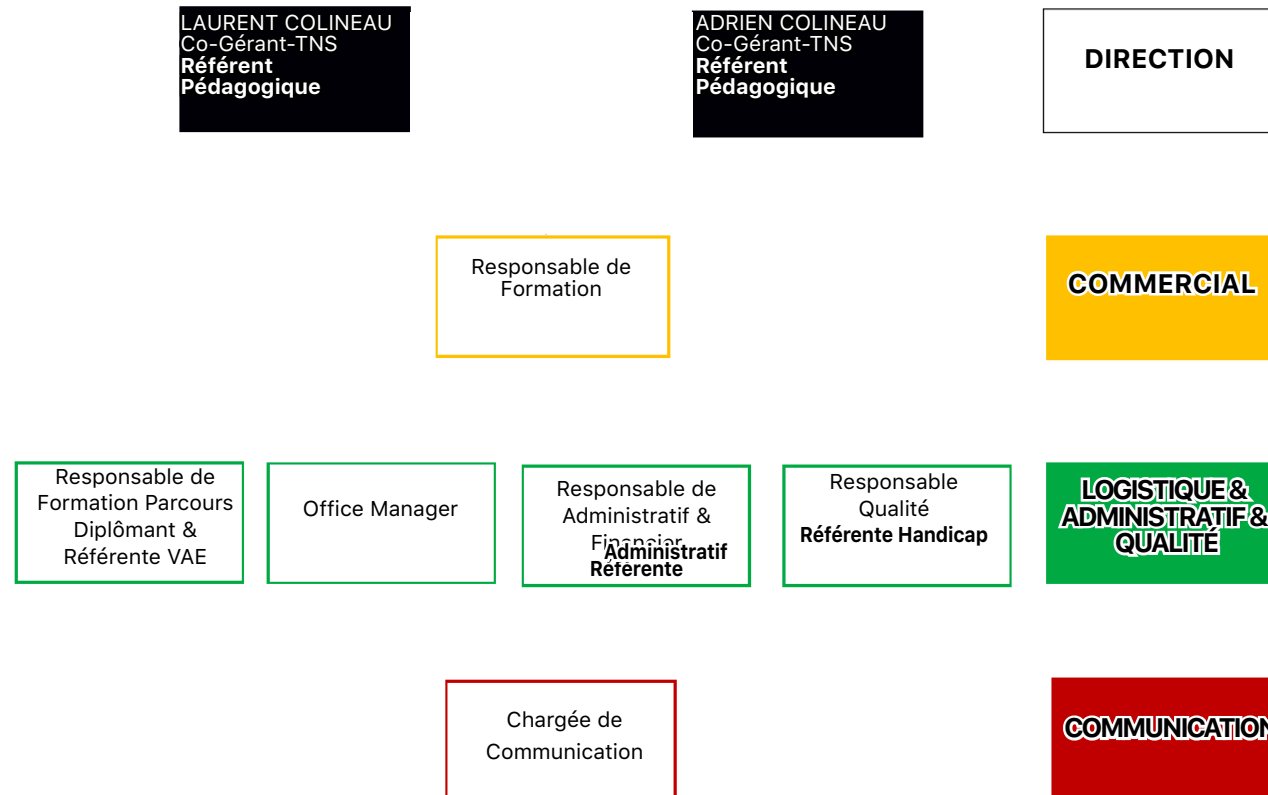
LAURENT COLINEAU
Co-Gérant-TNS
**Référent Pédagogique**

ADRIEN COLINEAU
Co-Gérant-TNS
**Référent Pédagogique**

DIRECTION

Responsable de Formation

COMMERCIAL

Responsable de Formation Parcours Diplômant & Référente VAE

Office Manager

Responsable de Administratif & Financier
**Référente Administratif**

Responsable Qualité
**Référente Handicap**

LOGISTIQUE & ADMINISTRATIF & QUALITÉ

Chargée de Communication

COMMUNICATION